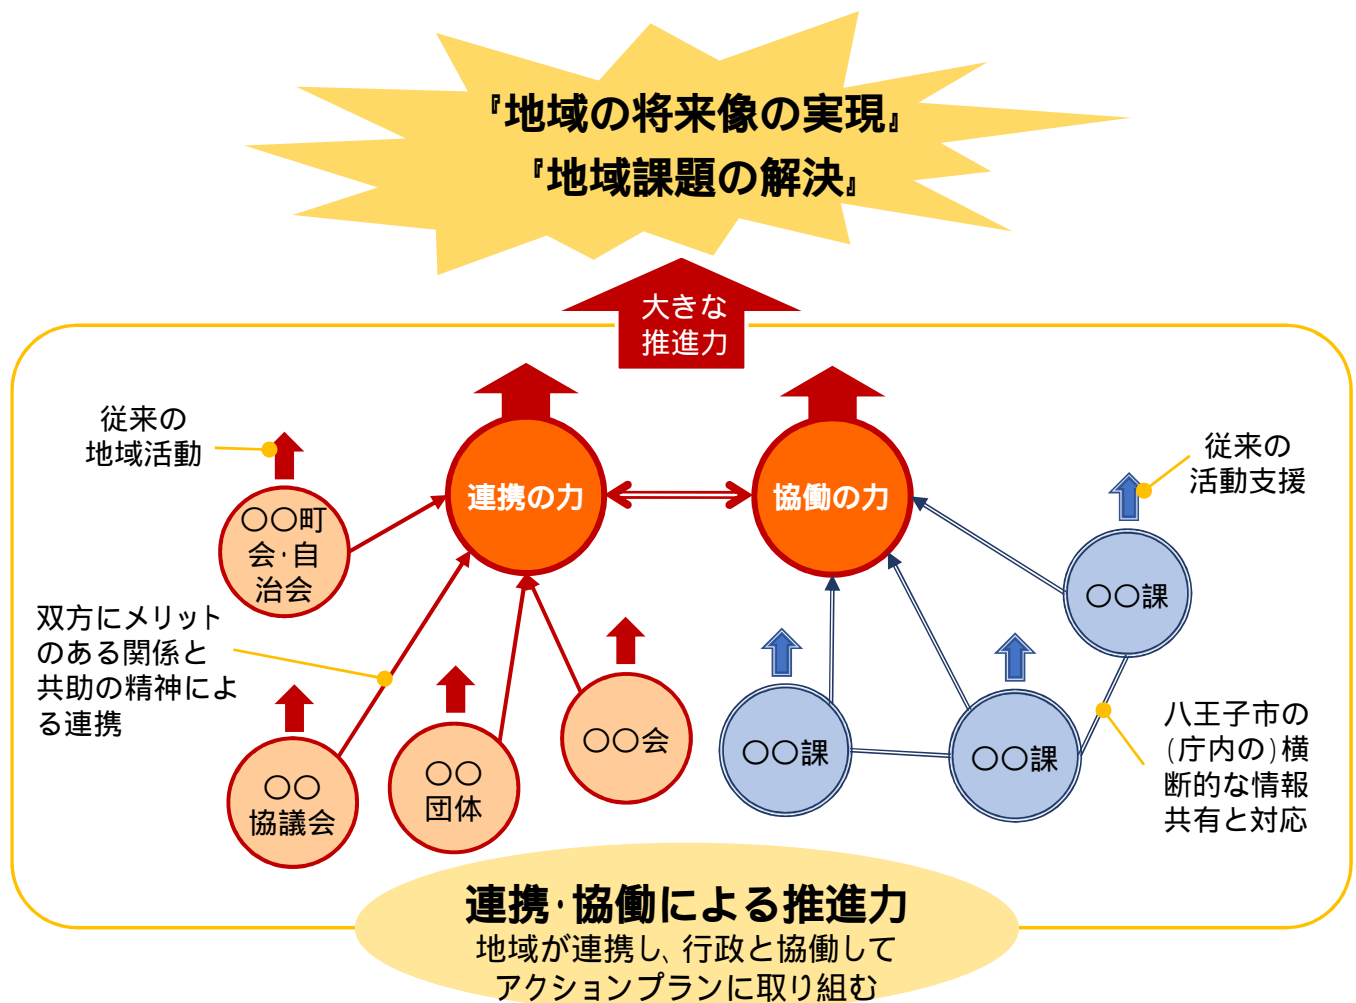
『地域の将来像の実現』
『地域課題の解決』

大きな推進力

従来の地域活動

連携の力

協働の力

従来の活動支援

〇〇町会·自治会

双方にメリットのある関係と共助の精神による連携

〇〇課

〇〇協議会

〇〇団体

〇〇会

〇〇課

〇〇課

八王子市の(庁内の)横断的な情報共有と対応

連携·協働による推進力
地域が連携し、行政と協働してアクションプランに取り組む